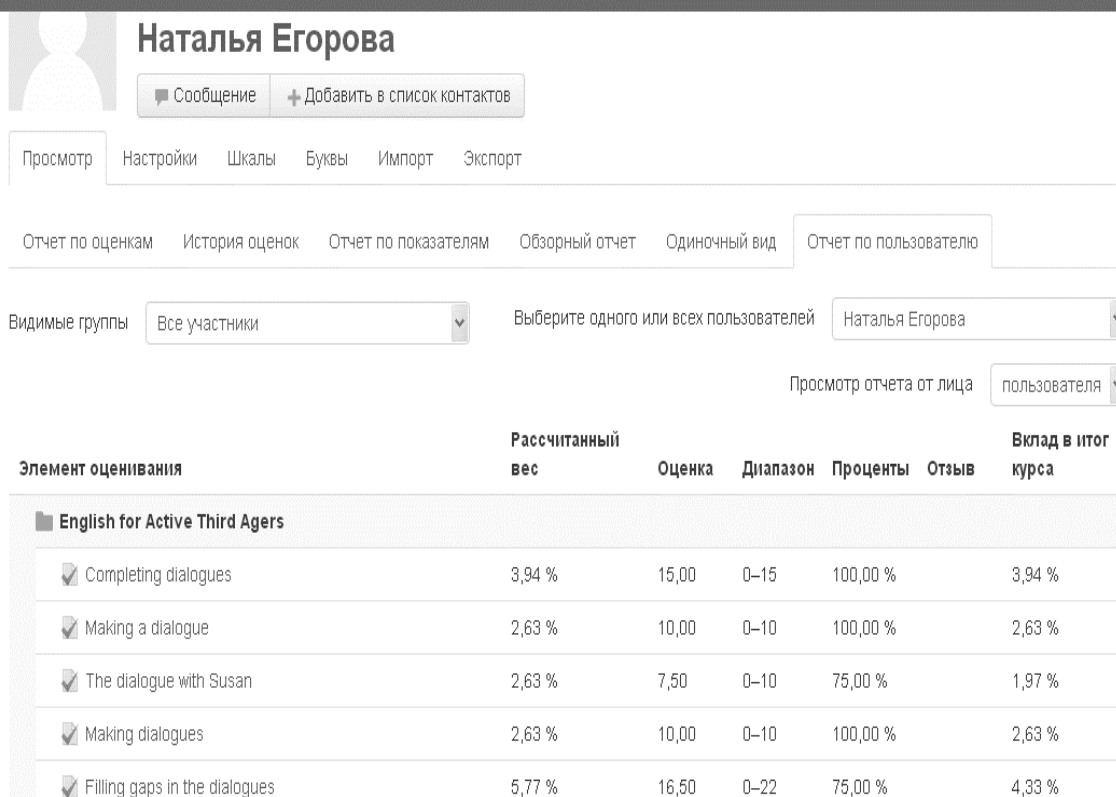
Наталья Егорова

Сообщение | Добавить в список контактов

Просмотр | Настройки | Шкалы | Буквы | Импорт | Экспорт

Отчет по оценкам | История оценок | Отчет по показателям | Обзорный отчет | Одиночный вид | Отчет по пользователю

Видимые группы: Все участники

Выберите одного или всех пользователей: Наталья Егорова

Просмотр отчета от лица: пользователя

| Элемент оценивания | Рассчитанный вес | Оценка | Диапазон | Проценты | Отзыв | Вклад в итог курса |
|---|---|---|---|---|---|---|
| English for Active Third Agers | | | | | | |
| Completing dialogues | 3,94 % | 15,00 | 0–15 | 100,00 % | | 3,94 % |
| Making a dialogue | 2,63 % | 10,00 | 0–10 | 100,00 % | | 2,63 % |
| The dialogue with Susan | 2,63 % | 7,50 | 0–10 | 75,00 % | | 1,97 % |
| Making dialogues | 2,63 % | 10,00 | 0–10 | 100,00 % | | 2,63 % |
| Filling gaps in the dialogues | 5,77 % | 16,50 | 0–22 | 75,00 % | | 4,33 % |